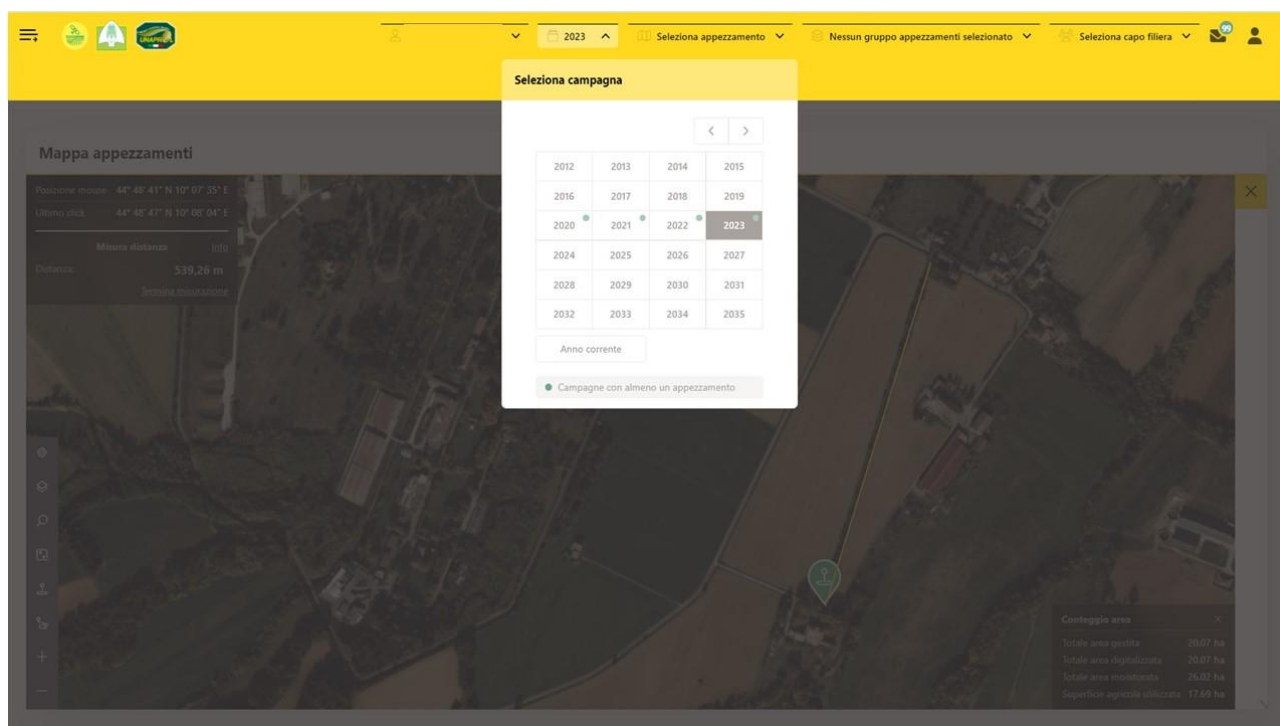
2023 ^
Seleziona appezzamento
Nessun gruppo appezzamenti selezionato
Seleziona capo filiera
99

Seleziona campagna

| 2012 | 2013 | 2014 | 2015 |
|---|---|---|---|
| 2016 | 2017 | 2018 | 2019 |
| 2020 | 2021 | 2022 | 2023 |
| 2024 | 2025 | 2026 | 2027 |
| 2028 | 2029 | 2030 | 2031 |
| 2032 | 2033 | 2034 | 2035 |

Anno corrente

Campagne con almeno un appezzamento

Mappa appezzamenti

Posizione mouse 44° 48' 41" N 10° 07' 35" E
Ultimo click 44° 48' 47" N 10° 08' 04" E

Misura distanza Info
Distanza: 539,26 m
Termina misurazione

Conteggio area
Totale area gestita 20.07 ha
Totale area digitalizzata 20.07 ha
Totale area monitorata 26.02 ha
Superficie agricola utilizzata 17.69 ha